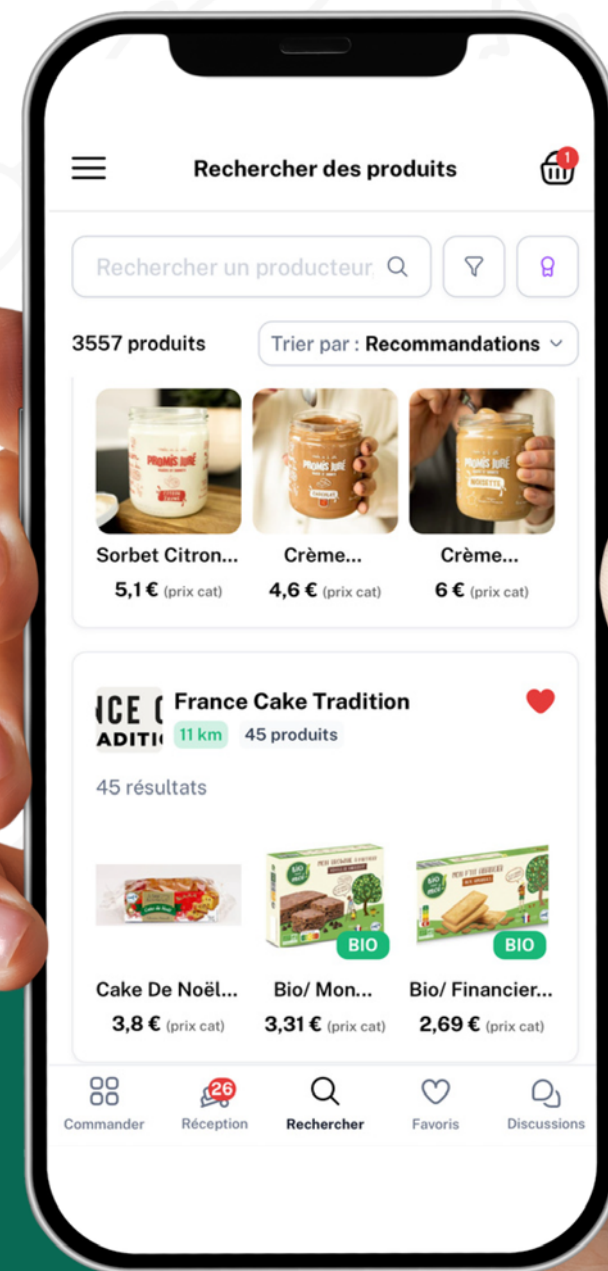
Rechercher des produits

1

Rechercher un producteur

3557 produits

Trier par : Recommandations

PROMIS JURÉ

PROMIS JURÉ

PROMIS JURÉ

NOISETTE

Sorbet Citron...
5,1 € (prix cat)

Crème...
4,6 € (prix cat)

Crème...
6 € (prix cat)

NCE C
ADITI

France Cake Tradition

11 km

45 produits

45 résultats

BIO

BIO

Cake De Noël...
3,8 € (prix cat)

Bio/ Mon...
3,31 € (prix cat)

Bio/ Financier...
2,69 € (prix cat)

Commander

26
Réception

Rechercher

Favoris

Discussions